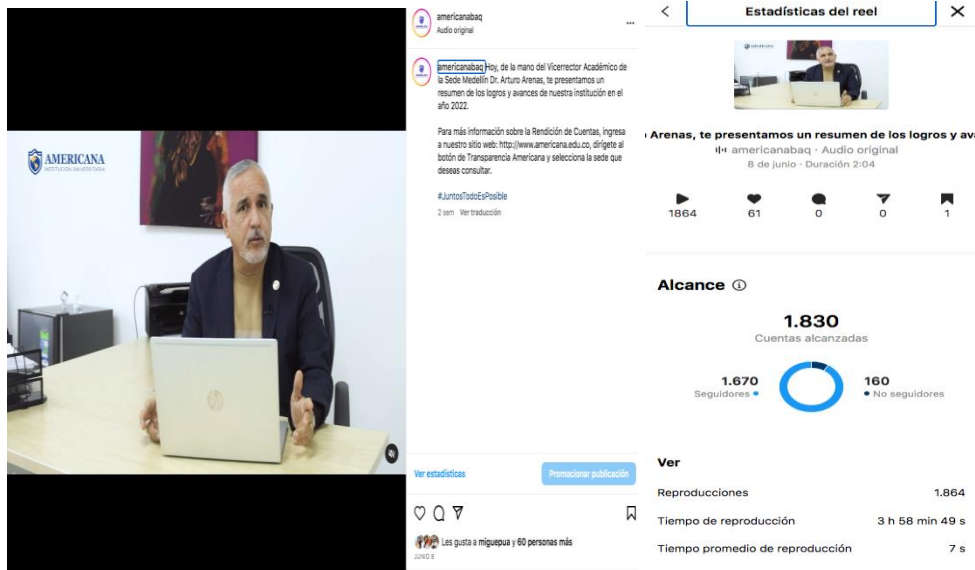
AMERICANA
INSTITUCIÓN UNIVERSITARIA

americanabaq
Audio original

americanabaq Hoy, de la mano del Vicerrector Académico de la Sede Medellín Dr. Arturo Arenas, te presentamos un resumen de los logros y avances de nuestra institución en el año 2022.

Para más información sobre la Rendición de Cuentas, ingresa a nuestro sitio web: http://www.americana.edu.co, dirígete al botón de Transparencia Americana y selecciona la sede que deseas consultar.

#JuntosTodoEsPosible

2 sem Ver traducción

Ver estadísticas

Promocionar publicación

Les gusta a miguepua y 60 personas más

JUNIO 8

Estadísticas del reel

Arenas, te presentamos un resumen de los logros y ava

americanabaq · Audio original

8 de junio · Duración 2:04

1864 61 0 0 1

Alcance

1.830
Cuentas alcanzadas

1.670
Seguidores

160
No seguidores

Ver

| | |
|---|---|
| Reproducciones | 1.864 |
| Tiempo de reproducción | 3 h 58 min 49 s |
| Tiempo promedio de reproducción | 7 s |